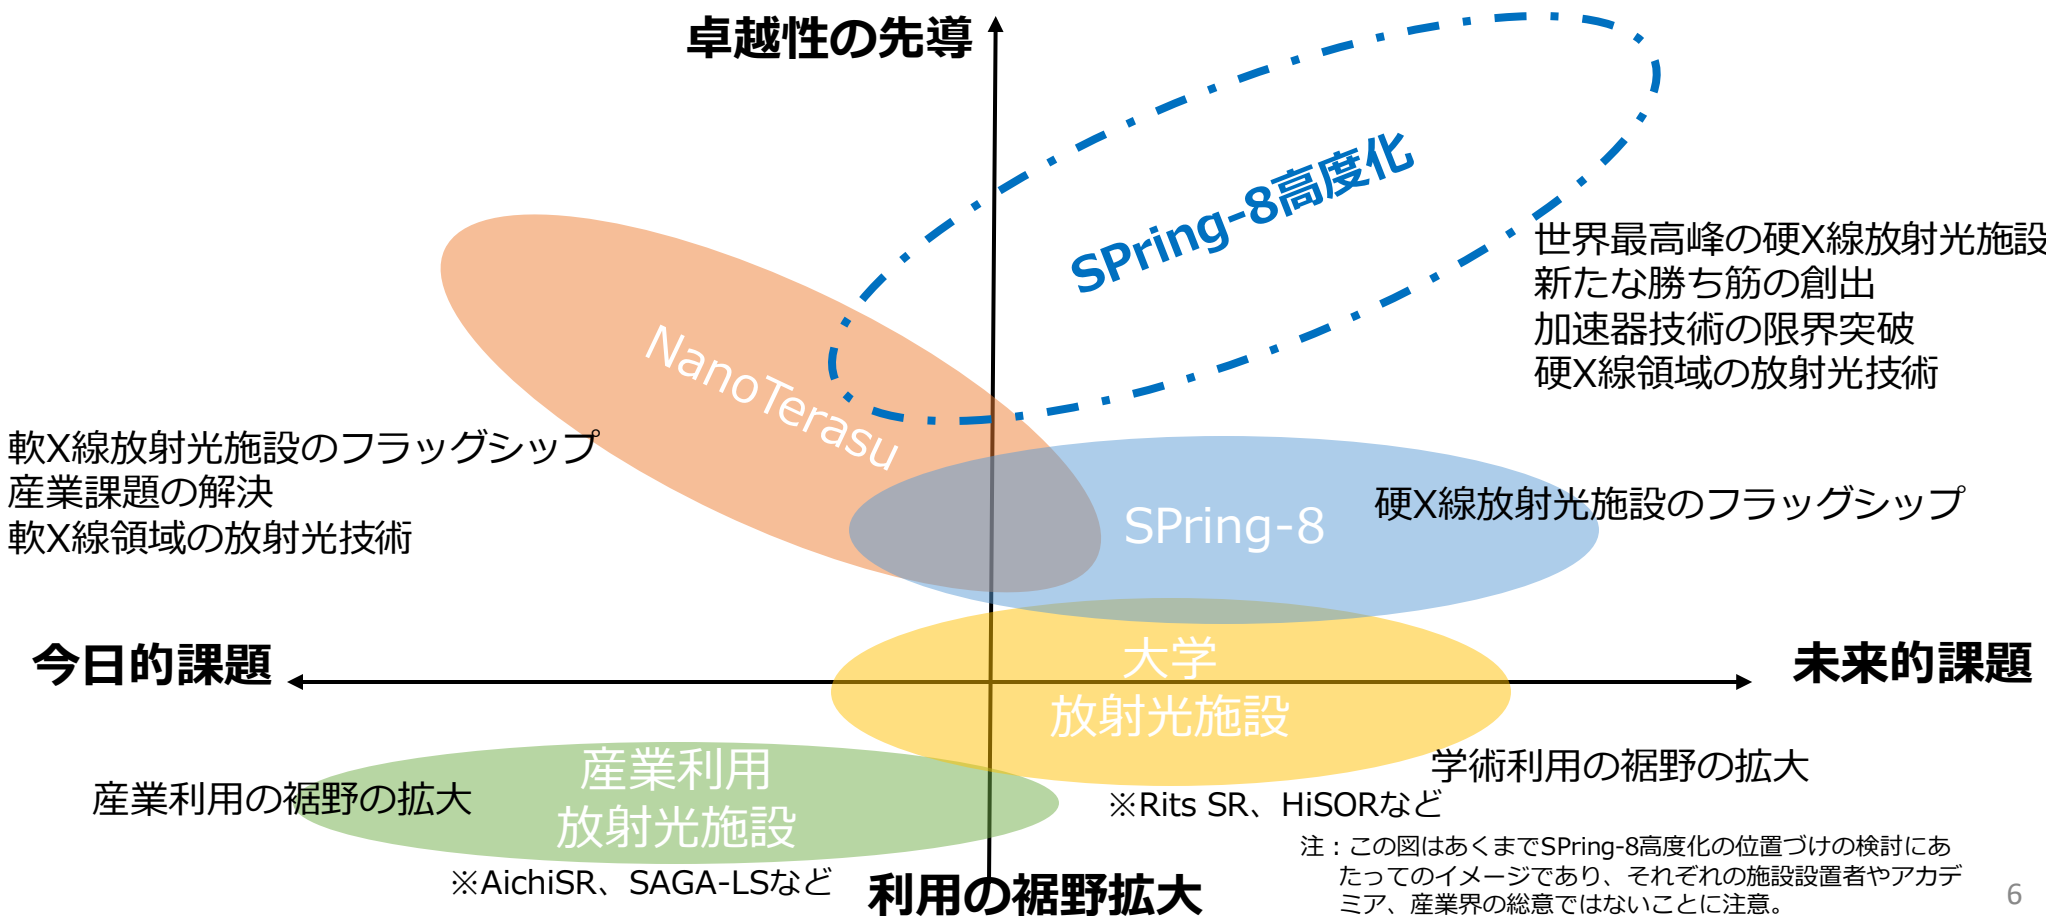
卓越性の先導

SPring-8高度化

世界最高峰の硬X線放射光施設
新たな勝ち筋の創出
加速器技術の限界突破
硬X線領域の放射光技術

NanoTerasu

軟X線放射光施設のフラッグシップ
産業課題の解決
軟X線領域の放射光技術

SPring-8

硬X線放射光施設のフラッグシップ

今日的課題

大学
放射光施設

未来的課題

学術利用の裾野の拡大

※Rits SR、HiSORなど

産業利用の裾野の拡大

産業利用
放射光施設

※AichiSR、SAGA-LSなど

利用の裾野拡大

注：この図はあくまでSPring-8高度化の位置づけの検討にあたってのイメージであり、それぞれの施設設置者やアカデミア、産業界の総意ではないことに注意。

6